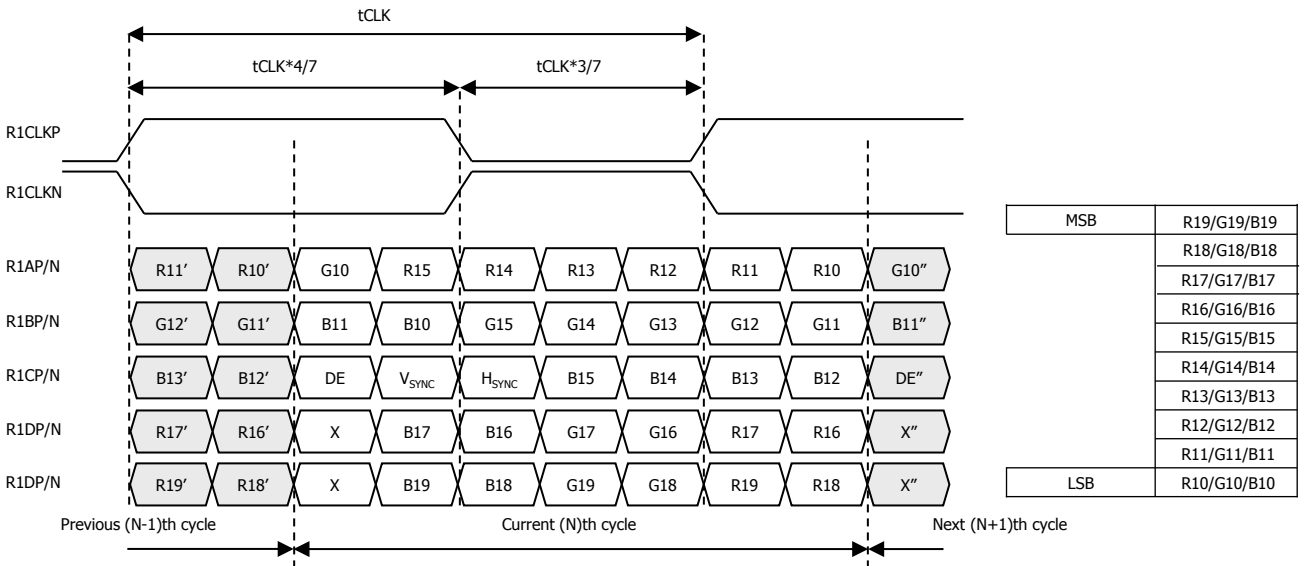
tCLK

tCLK*4/7

tCLK*3/7

R1CLKP

R1CLKN

R1AP/N R11' R10' G10 R15 R14 R13 R12 R11 R10 G10"

R1BP/N G12' G11' B11 B10 G15 G14 G13 G12 G11 B11"

R1CP/N B13' B12' DE $V_{SYNC}$ $H_{SYNC}$ B15 B14 B13 B12 DE"

R1DP/N R17' R16' X B17 B16 G17 G16 R17 R16 X"

R1DP/N R19' R18' X B19 B18 G19 G18 R19 R18 X"

Previous (N-1)th cycle

Current (N)th cycle

Next (N+1)th cycle

| MSB | R19/G19/B19 |
|---|---|
| | R18/G18/B18 |
| | R17/G17/B17 |
| | R16/G16/B16 |
| | R15/G15/B15 |
| | R14/G14/B14 |
| | R13/G13/B13 |
| | R12/G12/B12 |
| | R11/G11/B11 |
| LSB | R10/G10/B10 |